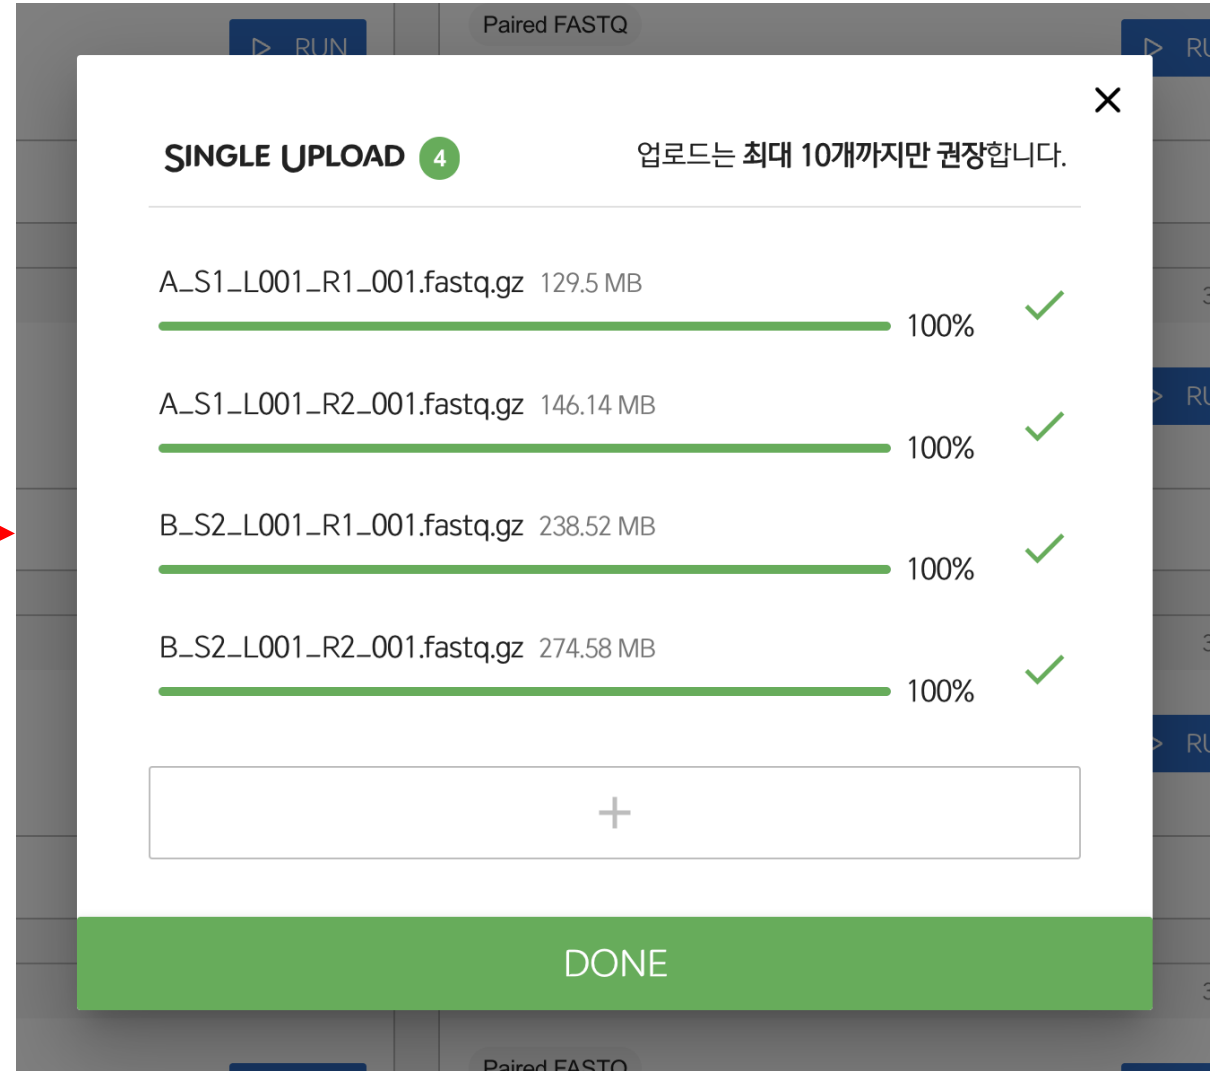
RUN
Paired FASTQ
RU

SINGLE UPLOAD 4
업로드는 최대 10개까지만 권장합니다.

A_S1_L001_R1_001.fastq.gz 129.5 MB
100%

A_S1_L001_R2_001.fastq.gz 146.14 MB
100%

B_S2_L001_R1_001.fastq.gz 238.52 MB
100%

B_S2_L001_R2_001.fastq.gz 274.58 MB
100%

+

DONE

RU
RU
Paired FASTQ